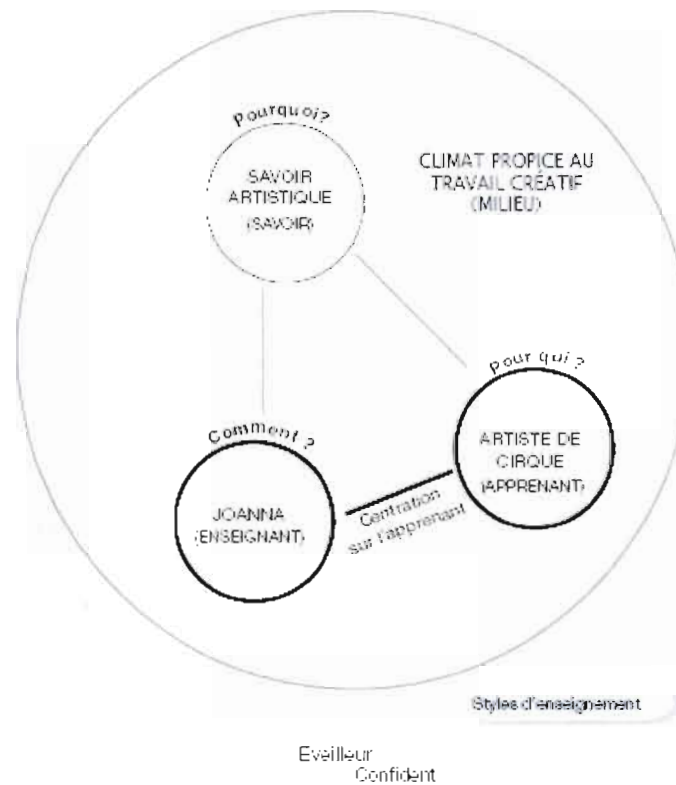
Pourquoi?

SAVOIR ARTISTIQUE (SAVOIR)

CLIMAT PROPICE AU TRAVAIL CRÉATIF (MILIEU)

Pour qui ?

ARTISTE DE CIRQUE (APPRENANT)

Comment ?

JOANNA (ENSEIGNANT)

Centration sur l'apprenant

Styles d'enseignement

Eveilleur
Confident